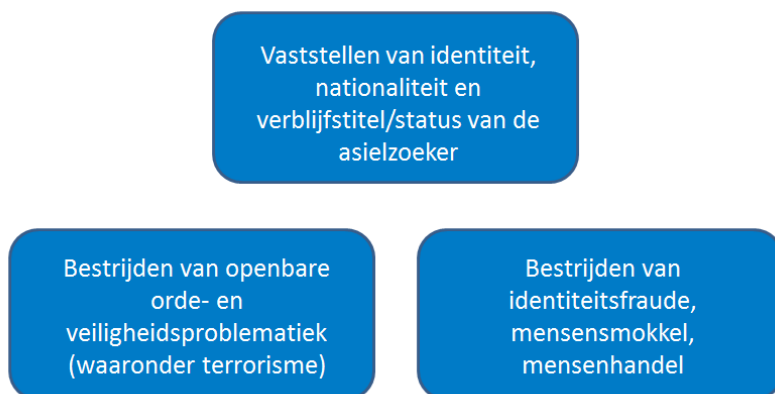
Vaststellen van identiteit, nationaliteit en verblijfstitel/status van de asielzoeker

Bestrijden van openbare orde- en veiligheidsproblematiek (waaronder terrorisme)

Bestrijden van identiteitsfraude, mensensmokkel, mensenhandel